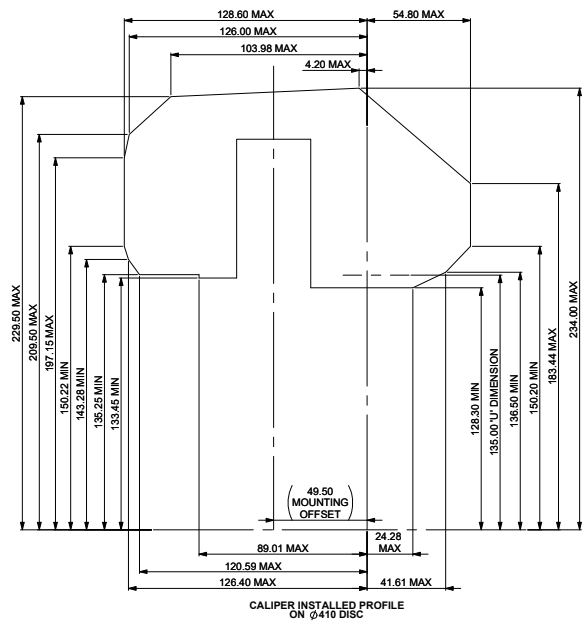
128.60 MAX
54.80 MAX
126.00 MAX
103.98 MAX
4.20 MAX
229.50 MAX
209.50 MAX
197.15 MAX
150.22 MIN
143.28 MIN
135.25 MIN
133.45 MIN
128.30 MIN
135.00 "U" DIMENSION
136.50 MIN
150.20 MIN
183.44 MAX
234.00 MAX
49.50
MOUNTING
OFFSET
24.28
MAX
89.01 MAX
120.59 MAX
126.40 MAX
41.61 MAX
CALIPER INSTALLED PROFILE
ON $\phi$410 DISC